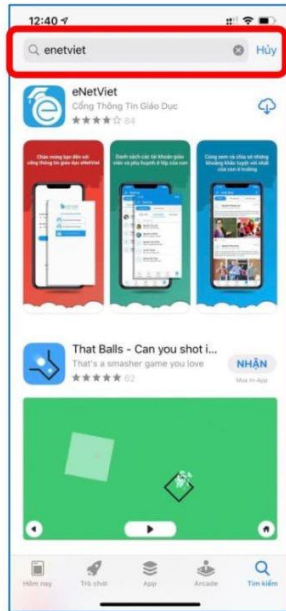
12:40

enetviet

Hủy

eNetViet

Cổng Thông Tin Giáo Dục

★★★★☆ 84

Chào mừng bạn đến với cổng thông tin giáo dục eNetViet

Danh sách các tài khoản giáo viên và phụ huynh ở lớp của con

Cùng xem và chia sẻ những khoảnh khắc tuyệt vời của con tại trường

That Balls - Can you shot i...

That's a smasher game you love

★★★★★ 62

NHẬN

Mua In-App

Hôm nay

Trò chơi

App

Arcade

Tìm kiếm